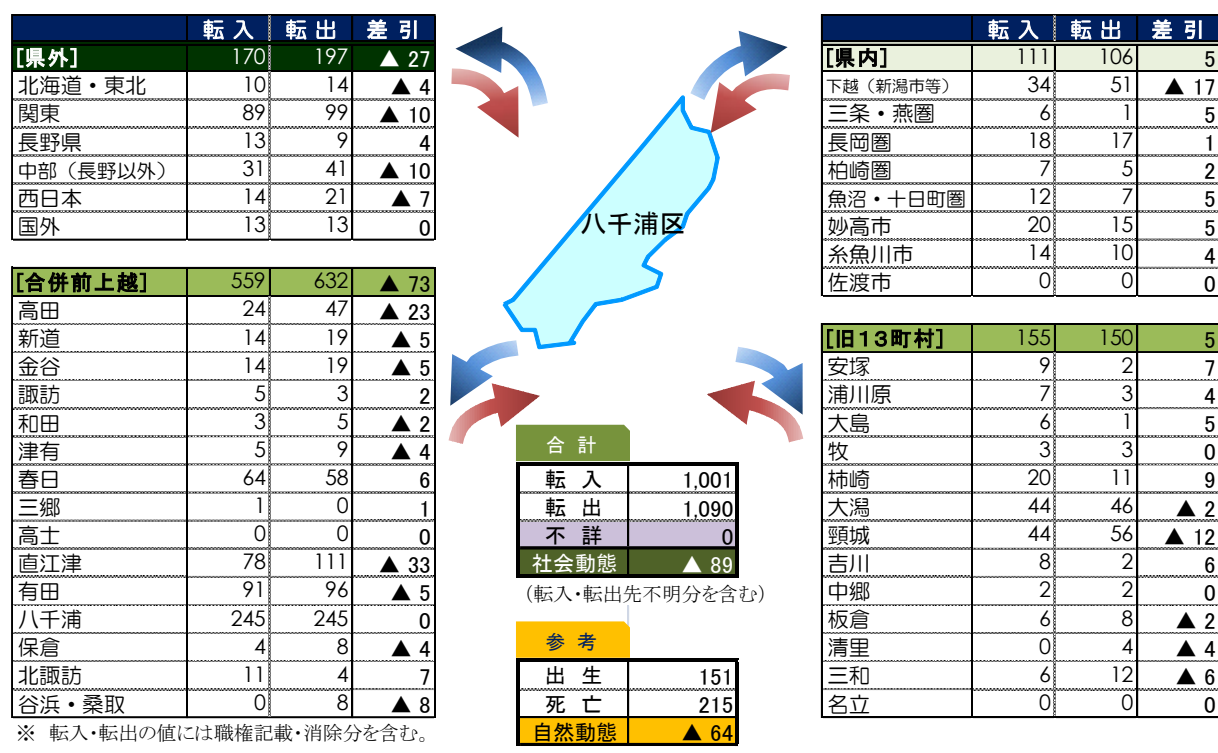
| | 転入 | 転出 | 差引 |
|---|---|---|---|
| [県外] | 170 | 197 | ▲ 27 |
| 北海道・東北 | 10 | 14 | ▲ 4 |
| 関東 | 89 | 99 | ▲ 10 |
| 長野県 | 13 | 9 | 4 |
| 中部（長野以外） | 31 | 41 | ▲ 10 |
| 西日本 | 14 | 21 | ▲ 7 |
| 国外 | 13 | 13 | 0 |

| | 転入 | 転出 | 差引 |
|---|---|---|---|
| [県内] | 111 | 106 | 5 |
| 下越（新潟市等） | 34 | 51 | ▲ 17 |
| 三条・燕圏 | 6 | 1 | 5 |
| 長岡圏 | 18 | 17 | 1 |
| 柏崎圏 | 7 | 5 | 2 |
| 魚沼・十日町圏 | 12 | 7 | 5 |
| 妙高市 | 20 | 15 | 5 |
| 糸魚川市 | 14 | 10 | 4 |
| 佐渡市 | 0 | 0 | 0 |

八千浦区

| [合併前上越] | 559 | 632 | ▲ 73 |
|---|---|---|---|
| 高田 | 24 | 47 | ▲ 23 |
| 新道 | 14 | 19 | ▲ 5 |
| 金谷 | 14 | 19 | ▲ 5 |
| 諏訪 | 5 | 3 | 2 |
| 和田 | 3 | 5 | ▲ 2 |
| 津有 | 5 | 9 | ▲ 4 |
| 春日 | 64 | 58 | 6 |
| 三郷 | 1 | 0 | 1 |
| 高士 | 0 | 0 | 0 |
| 直江津 | 78 | 111 | ▲ 33 |
| 有田 | 91 | 96 | ▲ 5 |
| 八千浦 | 245 | 245 | 0 |
| 保倉 | 4 | 8 | ▲ 4 |
| 北諏訪 | 11 | 4 | 7 |
| 谷浜・桑取 | 0 | 8 | ▲ 8 |

※ 転入･転出の値には職権記載･消除分を含む。

合計

| 転入 | 1,001 |
|---|---|
| 転出 | 1,090 |
| 不詳 | 0 |
| 社会動態 | ▲ 89 |

（転入･転出先不明分を含む）

参考

| 出生 | 151 |
|---|---|
| 死亡 | 215 |
| 自然動態 | ▲ 64 |

| [旧13町村] | 155 | 150 | 5 |
|---|---|---|---|
| 安塚 | 9 | 2 | 7 |
| 浦川原 | 7 | 3 | 4 |
| 大島 | 6 | 1 | 5 |
| 牧 | 3 | 3 | 0 |
| 柿崎 | 20 | 11 | 9 |
| 大潟 | 44 | 46 | ▲ 2 |
| 頸城 | 44 | 56 | ▲ 12 |
| 吉川 | 8 | 2 | 6 |
| 中郷 | 2 | 2 | 0 |
| 板倉 | 6 | 8 | ▲ 2 |
| 清里 | 0 | 4 | ▲ 4 |
| 三和 | 6 | 12 | ▲ 6 |
| 名立 | 0 | 0 | 0 |